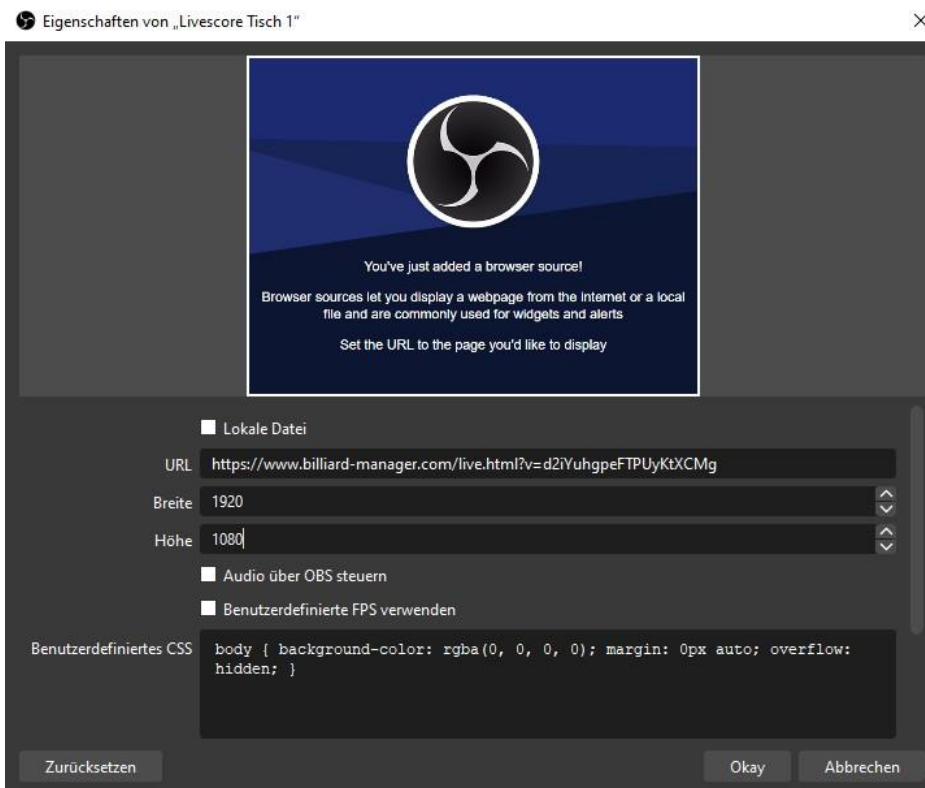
Eigenschaften von „Livescore Tisch 1“

×

You've just added a browser source!

Browser sources let you display a webpage from the internet or a local file and are commonly used for widgets and alerts

Set the URL to the page you'd like to display

Lokale Datei

URL https://www.billiard-manager.com/live.html?v=d2iYuhgpeFTPUyKtXCMg

Breite 1920

Höhe 1080

Audio über OBS steuern

Benutzerdefinierte FPS verwenden

Benutzerdefiniertes CSS body { background-color: rgba(0, 0, 0, 0); margin: 0px auto; overflow: hidden; }

Zurücksetzen

Okay

Abbrechen